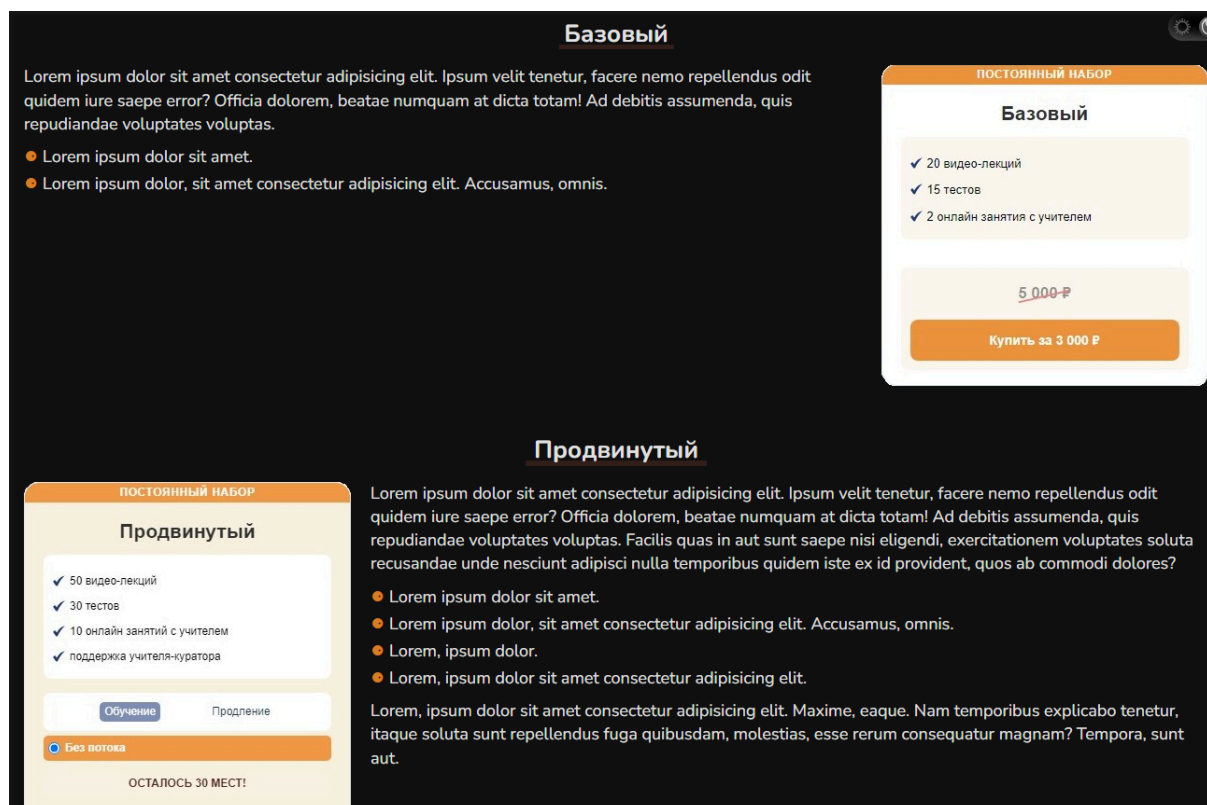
Базовый

Lorem ipsum dolor sit amet consectetur adipisicing elit. Ipsum velit tenetur, facere nemo repellendus odit quidem iure saepe error? Officia dolorem, beatae numquam at dicta totam! Ad debitis assumenda, quis repudiandae voluptates voluptas.

- Lorem ipsum dolor sit amet.
- Lorem ipsum dolor, sit amet consectetur adipisicing elit. Accusamus, omnis.

ПОСТОЯННЫЙ НАБОР

Базовый

✓ 20 видео-лекций
✓ 15 тестов
✓ 2 онлайн занятия с учителем

5 000 ₽

Купить за 3 000 ₽

Продвинутый

ПОСТОЯННЫЙ НАБОР

Продвинутый

✓ 50 видео-лекций
✓ 30 тестов
✓ 10 онлайн занятий с учителем
✓ поддержка учителя-куратора

Обучение Продление

Без потока

ОСТАЛОСЬ 30 МЕСТ!

Lorem ipsum dolor sit amet consectetur adipisicing elit. Ipsum velit tenetur, facere nemo repellendus odit quidem iure saepe error? Officia dolorem, beatae numquam at dicta totam! Ad debitis assumenda, quis repudiandae voluptates voluptas. Facilis quas in aut sunt saepe nisi eligendi, exercitationem voluptates soluta recusandae unde nesciunt adipisci nulla temporibus quidem iste ex id provident, quos ab commodi dolores?

- Lorem ipsum dolor sit amet.
- Lorem ipsum dolor, sit amet consectetur adipisicing elit. Accusamus, omnis.
- Lorem, ipsum dolor.
- Lorem, ipsum dolor sit amet consectetur adipisicing elit.

Lorem, ipsum dolor sit amet consectetur adipisicing elit. Maxime, eaque. Nam temporibus explicabo tenetur, itaque soluta sunt repellendus quibusdam, molestias, esse rerum consequatur magnam? Tempora, sunt aut.